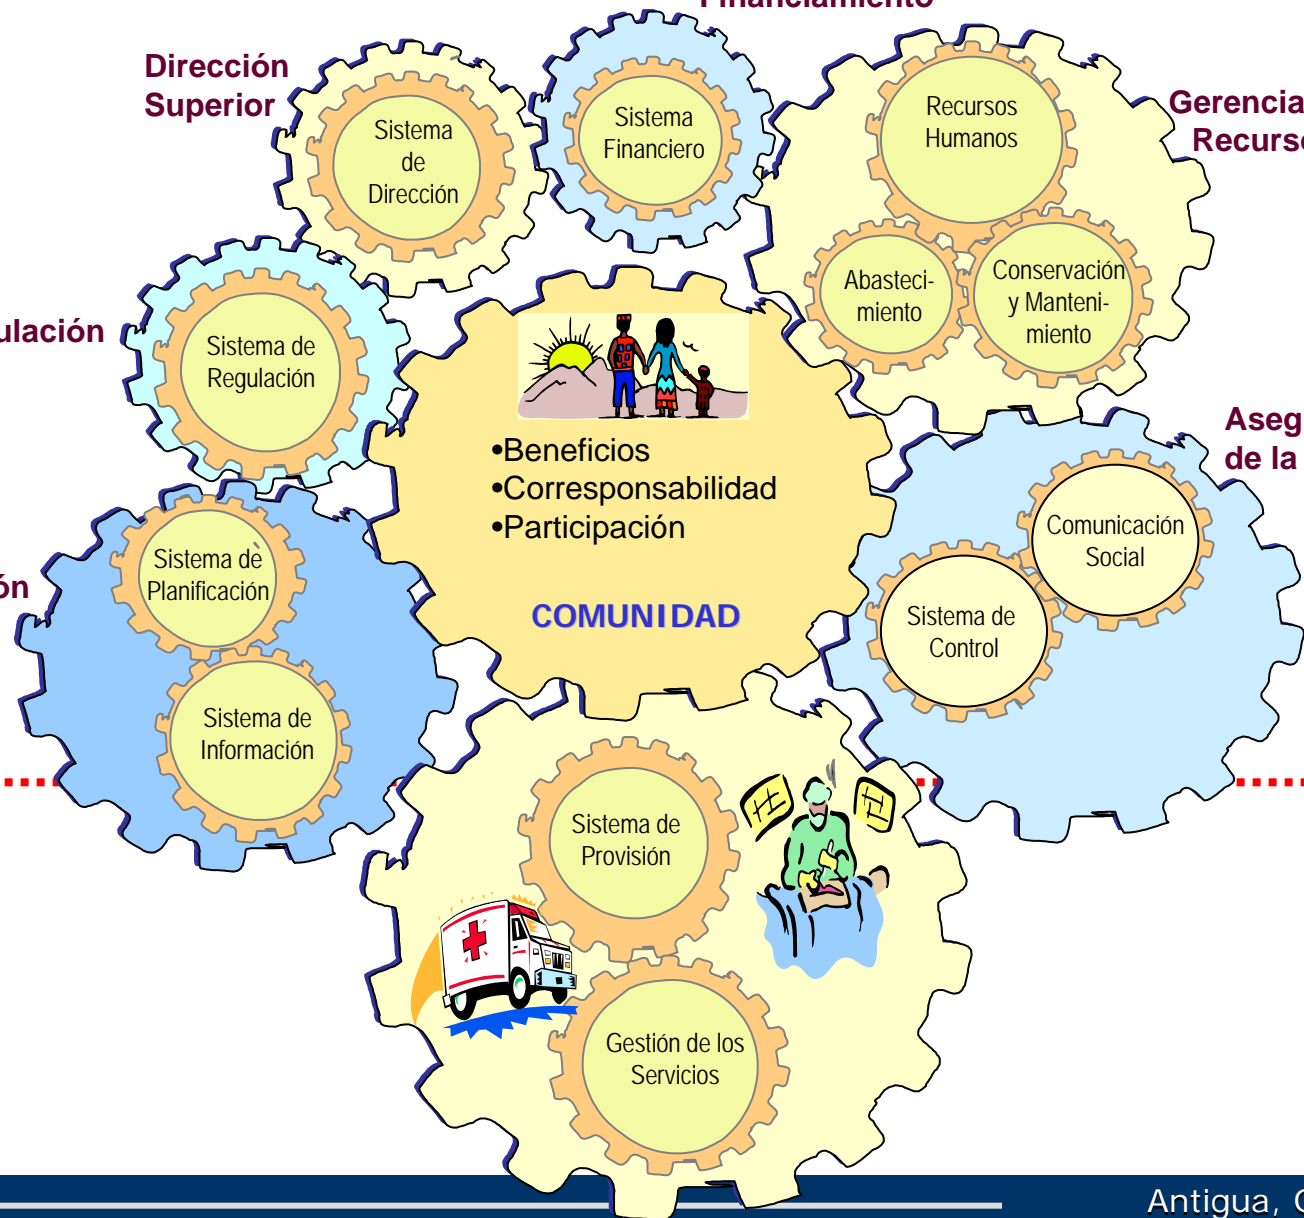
Financiamiento

Dirección Superior

Sistema de Dirección

Sistema Financiero

Recursos Humanos

Gerencia Recurs

Abasteci-miento

Conservación y Manteni-miento

ulación

Sistema de Regulación

•Beneficios
•Corresponsabilidad
•Participación

COMUNIDAD

Aseg de la

Comunicación Social

Sistema de Control

ón

Sistema de Planificación

Sistema de Información

Sistema de Provisión

Gestión de los Servicios

Antigua, G